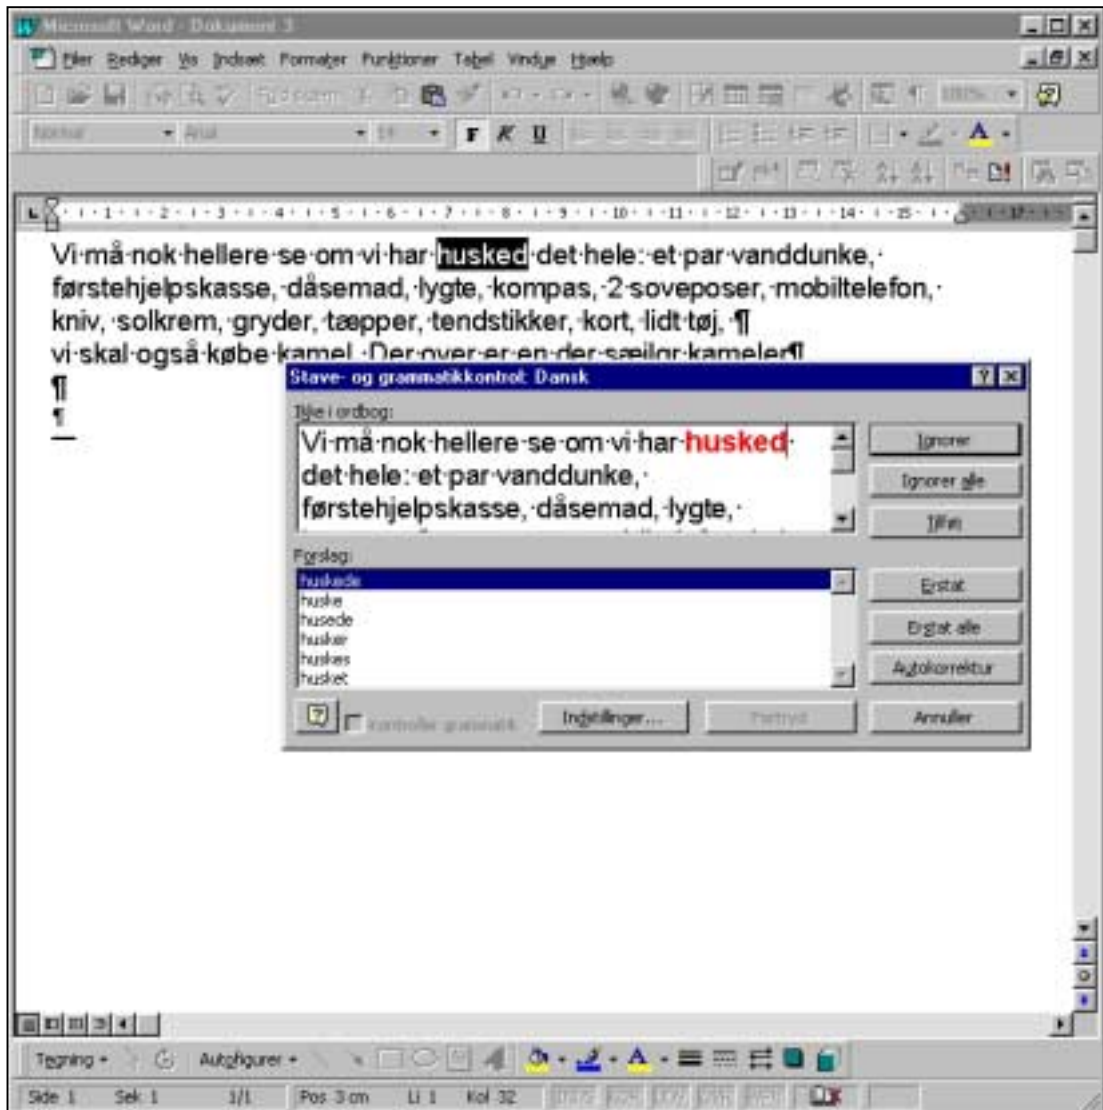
Microsoft Word - Dokument 3

Filer Rediger Vis Indsæt Formater Funktioner Tabel Vindue Hjælp

Normal Arial 11 F K U

Vi·må·nok·hellere·se·om·vi·har·husked·det·hele:·et·par·vanddunke,· førstehjelpskasse,·dåsemad,·lygte,·kompas,·2·soveposer,·mobiltelefon,· kniv,·solkrem,·gryder,·tæpper,·tendstikker,·kort,·lidt·tøj,·¶
vi·skal·også·købe·kamel.·Der·over·er·en·der·sælger·kameler¶
¶
¶

Stave- og grammatikkontrol: Dansk

Ikke i ordbog:

Vi·må·nok·hellere·se·om·vi·har·husked· det·hele:·et·par·vanddunke,· førstehjelpskasse,·dåsemad,·lygte,·

Ignorer
Ignorer alle
Tilføj

Forslag:
huskede
huske
husede
husker
huskes
husket

Erstat
Erstat alle
Autokorrektur

Kontroller grammatik
Indstillinger...
Fortryd
Annuller

Tegning Autofigurer

Side 1 Sek 1 1/1 Pos 3 cm Li 1 Kol 32